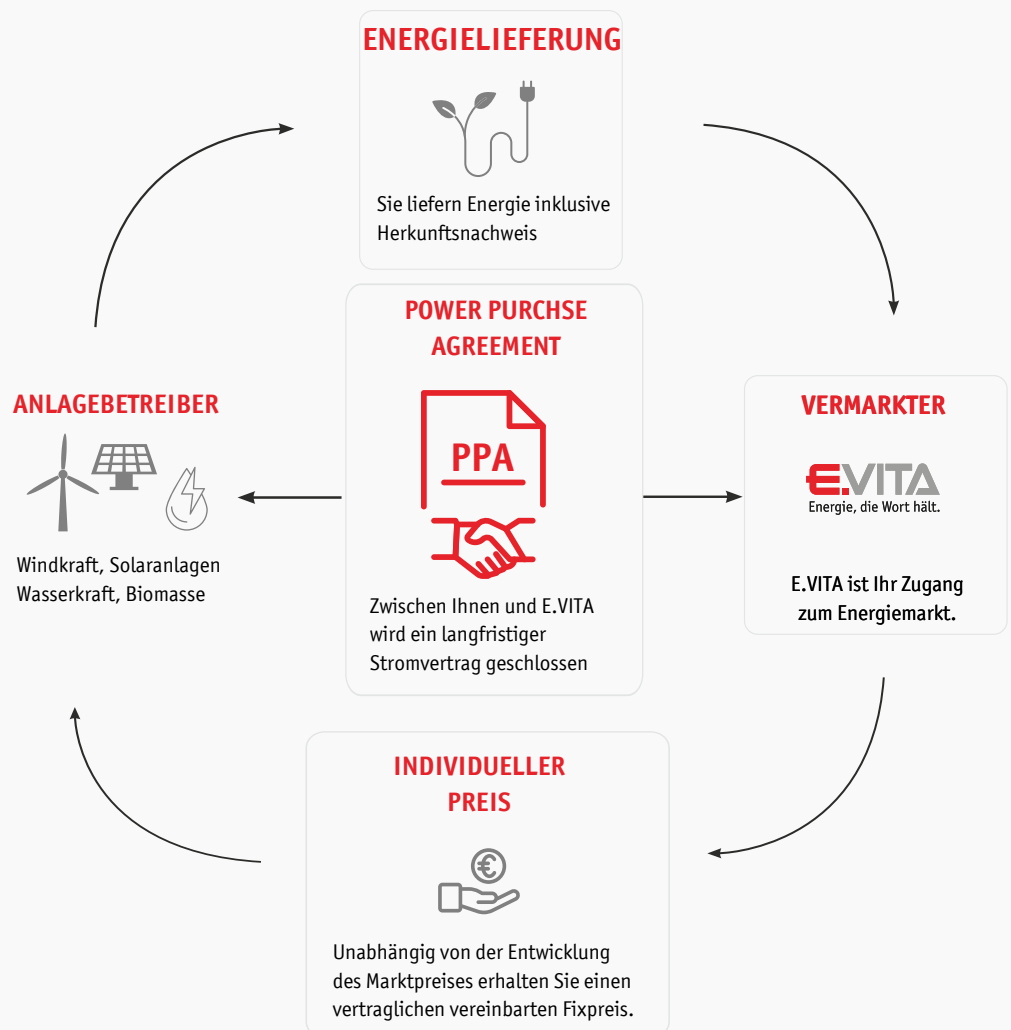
ENERGIELIEFERUNG

Sie liefern Energie inklusive Herkunftsnachweis

POWER PURCHSE AGREEMENT

PPA

Zwischen Ihnen und E.VITA wird ein langfristiger Stromvertrag geschlossen

ANLAGEBETREIBER

Windkraft, Solaranlagen
Wasserkraft, Biomasse

VERMARKTER

E.VITA
Energie, die Wort hält.

E.VITA ist Ihr Zugang zum Energiemarkt.

INDIVIDUELLER PREIS

Unabhängig von der Entwicklung des Marktpreises erhalten Sie einen vertraglichen vereinbarten Fixpreis.